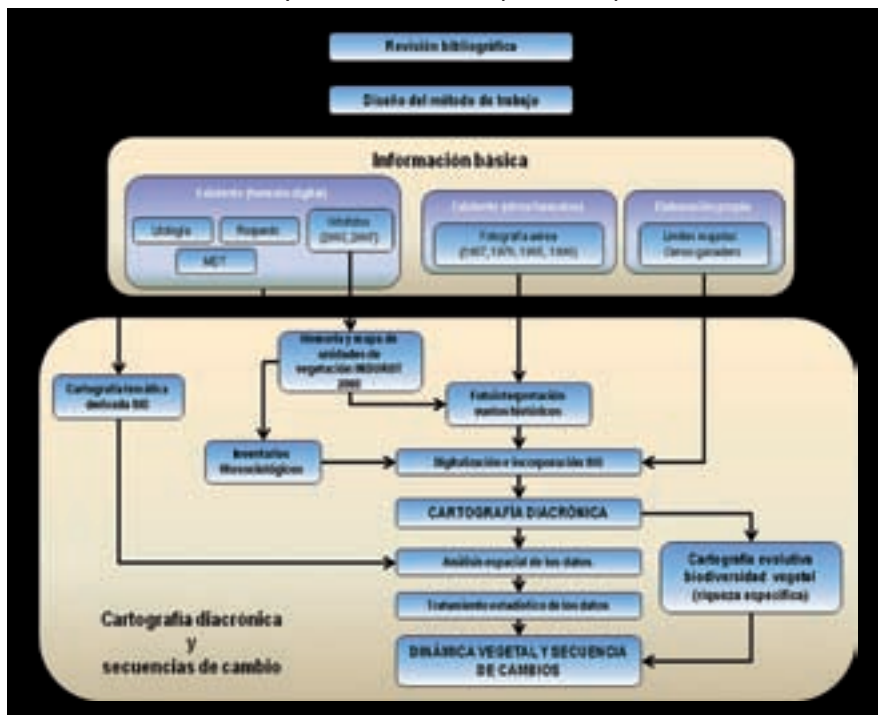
Revisión bibliográfica

Diseño del método de trabajo

Información basica

Catastro (formato digital)

Litología

Regadío

Ortofotos (2002, 2007)

MDT

Catastro (otros formatos)

Fotografía aérea (1957, 1970, 1985, 1996)

Elaboración propia

Límites ecuatorios
Censo ganadero

Cartografía temática derivada SIG

Memoria y mapa de unidades de vegetación MEDOBOT 2000

Fotointerpretación mosaicos históricos

Inventarios fitosociológicos

Digitalización e incorporación SIG

CARTOGRAFÍA DIACRÓNICA

Análisis espacial de los datos

Cartografía evolutiva biodiversidad vegetal (riqueza específica)

Tratamiento estadístico de los datos

DINÁMICA VEGETAL Y SECUENCIA DE CAMBIOS

Cartografía diacrónica
y
secuencias de cambio